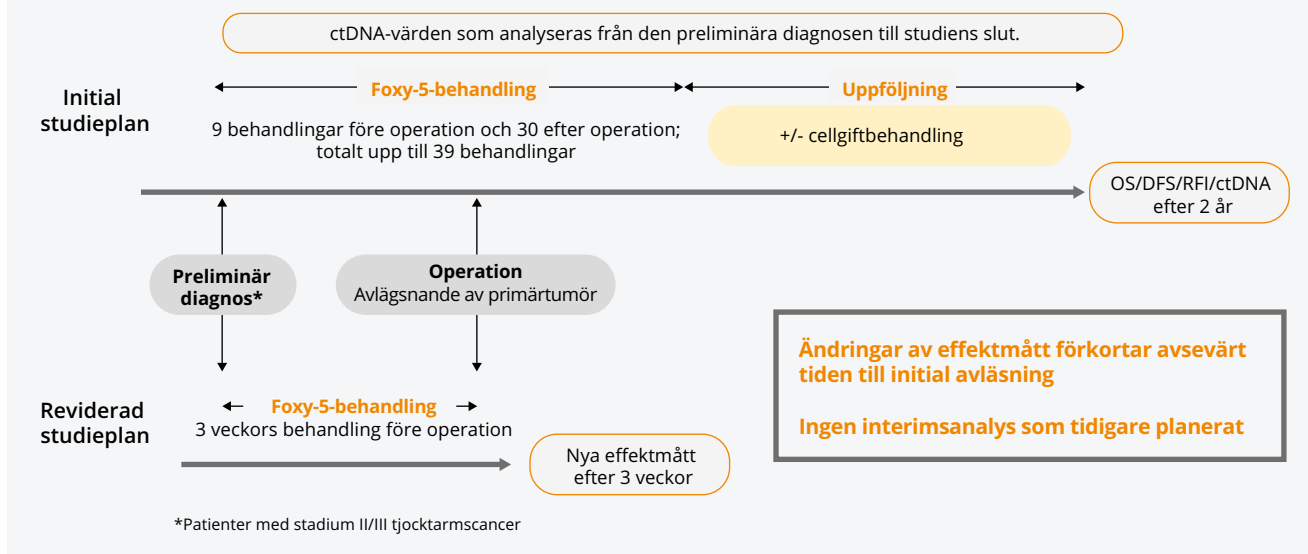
ctDNA-värden som analyseras från den preliminära diagnosen till studiens slut.

Initial studieplan

Foxy-5-behandling

Uppföljning

9 behandlingar före operation och 30 efter operation; totalt upp till 39 behandlingar

+/- cellgiftbehandling

OS/DFS/RFI/ctDNA efter 2 år

Preliminär diagnos*

Operation
Avlägsnande av primärtumör

Ändringar av effektmått förkortar avsevärt tiden till initial avläsning

Ingen interimsanalys som tidigare planerat

Reviderad studieplan

Foxy-5-behandling
3 veckors behandling före operation

Nya effektmått efter 3 veckor

*Patienter med stadium II/III tjocktarmscancer